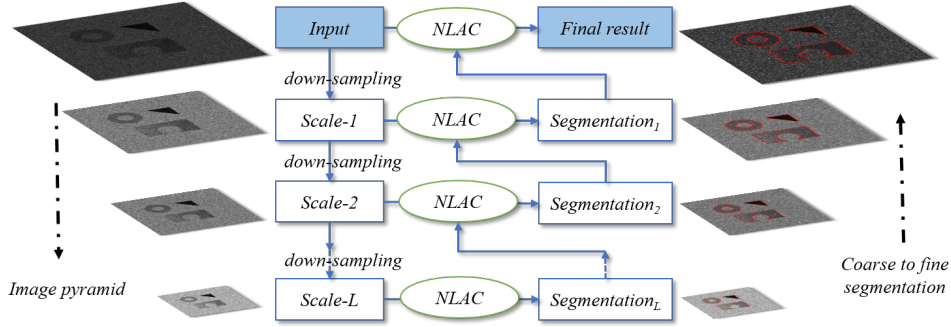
Input

NLAC

Final result

down-sampling

Scale-1

NLAC

$Segmentation_1$

down-sampling

Scale-2

NLAC

$Segmentation_2$

down-sampling

Scale-L

NLAC

$Segmentation_L$

Image pyramid

Coarse to fine segmentation